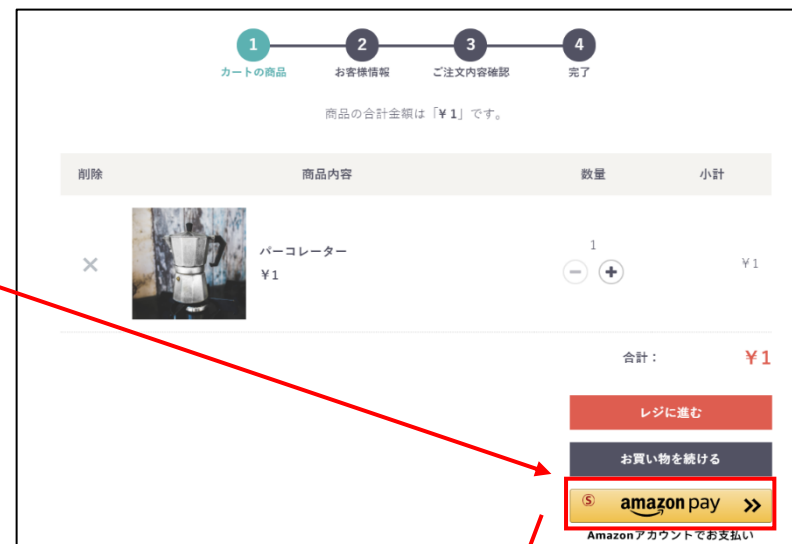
1
カートの商品
2
お客様情報
3
ご注文内容確認
4
完了

商品の合計金額は「¥ 1」です。

| 削除 | 商品内容 | 数量 | 小計 |
|---|---|---|---|
| × | パーコレーター ¥1 | 1 | ¥1 |

合計： ¥1

レジに進む

お買い物を続ける

amazon pay

Amazonアカウントでお支払い